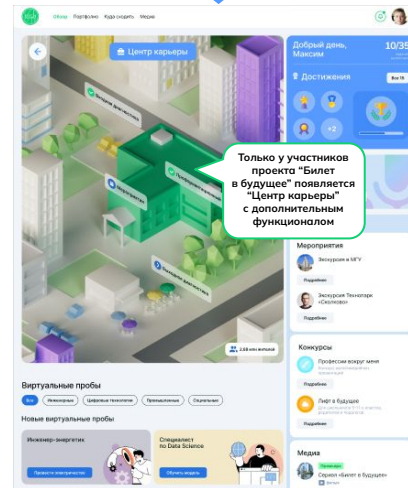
Обзор Портфолио Куда сходить Медиа

Центр карьеры

Добрый день, Максим

10/35

Достижения

Все 16

+2

Только у участников проекта "Билет в будущее" появляется "Центр карьеры" с дополнительным функционалом

Мероприятия

Экскурсия в МГУ

Подробнее

Экскурсия Технопарк "Сколково"

Подробнее

2.69 млн визитов

Конкурсы

Профессии вокруг меня

Подробнее

Лифт в будущее

Подробнее

Виртуальные пробы

Все Инженерные Цифровые технологии Промышленные Социальные

Новые виртуальные пробы

Инженер-энергетик

Пройти пробу

Специалист по Data Science

Обучить модель

Медиа

Сериал "Билет в будущее"